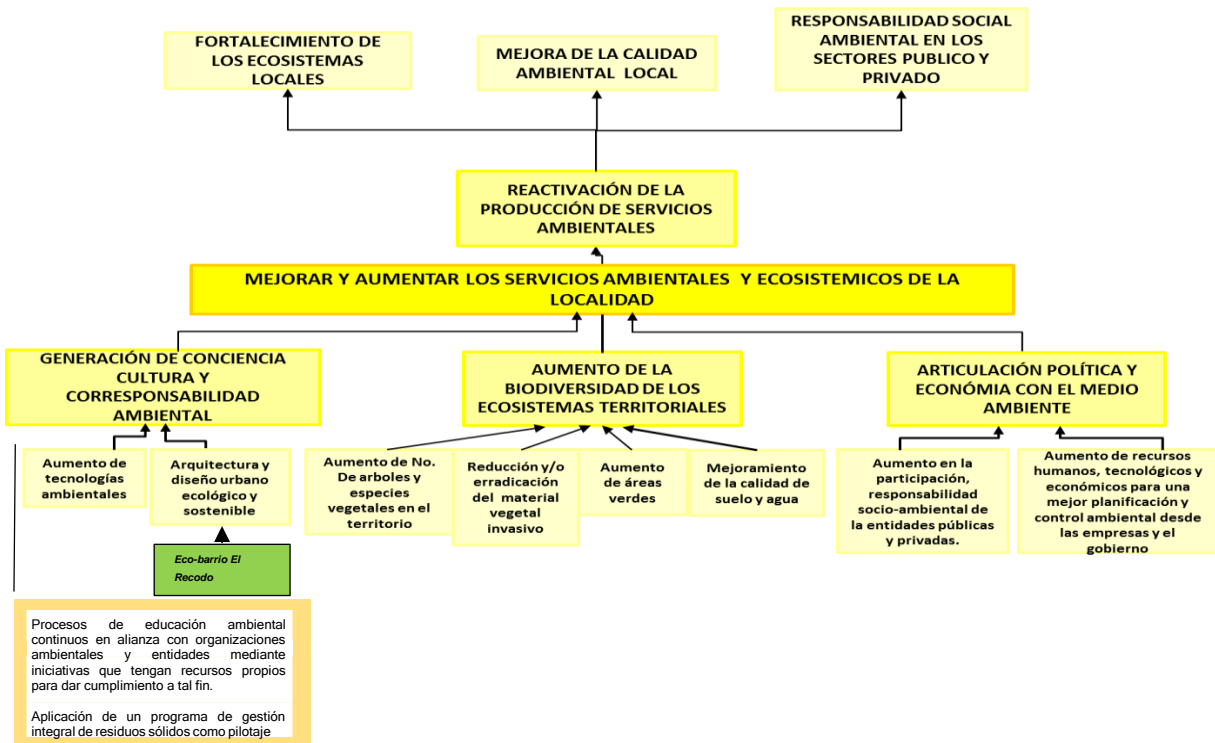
FORTALECIMIENTO DE LOS ECOSISTEMAS LOCALES

MEJORA DE LA CALIDAD AMBIENTAL LOCAL

RESPONSABILIDAD SOCIAL AMBIENTAL EN LOS SECTORES PUBLICO Y PRIVADO

REACTIVACIÓN DE LA PRODUCCIÓN DE SERVICIOS AMBIENTALES

MEJORAR Y AUMENTAR LOS SERVICIOS AMBIENTALES Y ECOSISTEMICOS DE LA LOCALIDAD

GENERACIÓN DE CONCIENCIA CULTURA Y CORRESPONSABILIDAD AMBIENTAL

AUMENTO DE LA BIODIVERSIDAD DE LOS ECOSISTEMAS TERRITORIALES

ARTICULACIÓN POLÍTICA Y ECONÓMIA CON EL MEDIO AMBIENTE

Aumento de tecnologías ambientales

Arquitectura y diseño urbano ecológico y sostenible

Eco-barrio El Recodo

Aumento de No. De arboles y especies vegetales en el territorio

Reducción y/o erradicación del material vegetal invasivo

Aumento de áreas verdes

Mejoramiento de la calidad de suelo y agua

Aumento en la participación, responsabilidad socio-ambiental de la entidades públicas y privadas.

Aumento de recursos humanos, tecnológicos y económicos para una mejor planificación y control ambiental desde las empresas y el gobierno

Procesos de educación ambiental continuos en alianza con organizaciones ambientales y entidades mediante iniciativas que tengan recursos propios para dar cumplimiento a tal fin.

Aplicación de un programa de gestión integral de residuos sólidos como pilotaje